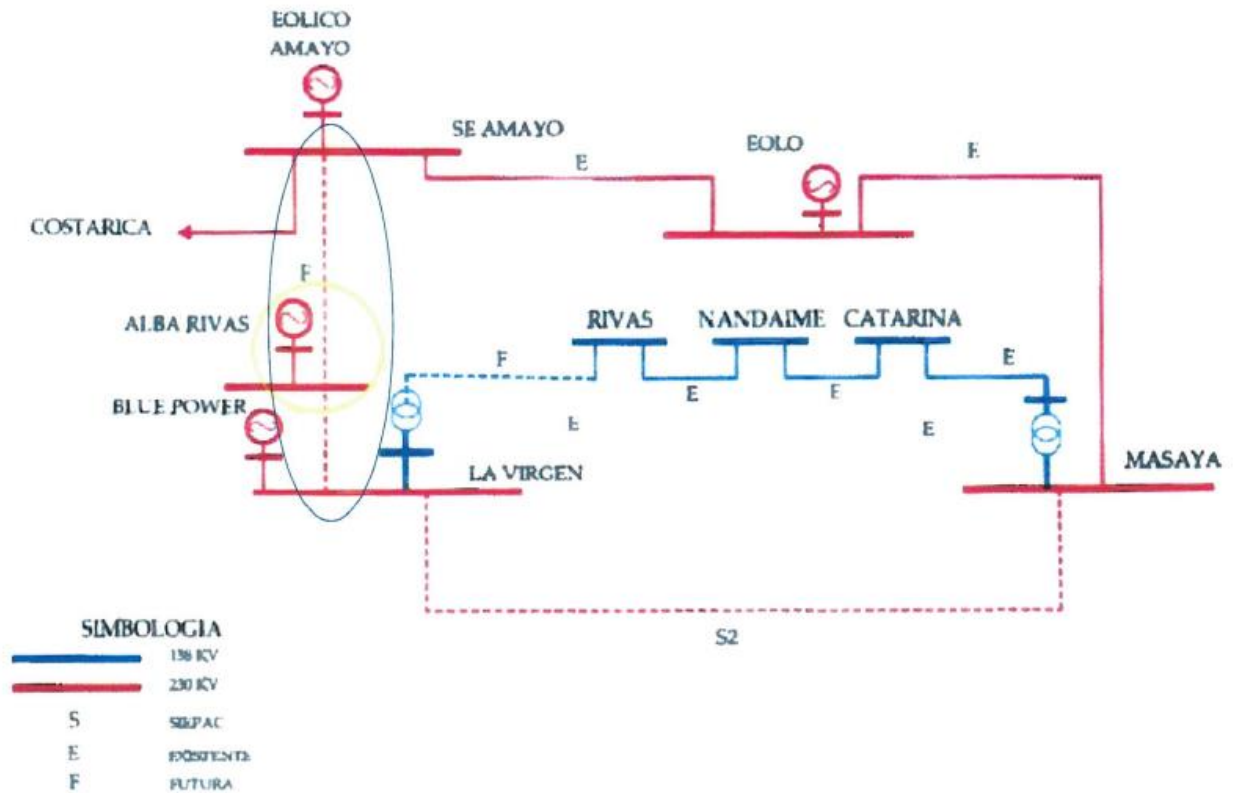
EOLICO
AMAYO

SE AMAYO

E

EOLO

E

COSTARICA

F

ALBA RIVAS

RIVAS

NANDAIME

CATARINA

F

E

E

E

BLUE POWER

E

E

LA VIRGEN

MASAYA

S2

SIMBOLOGIA

138 KV

230 KV

S SIEPAC

E EXISTENTE

F FUTURA